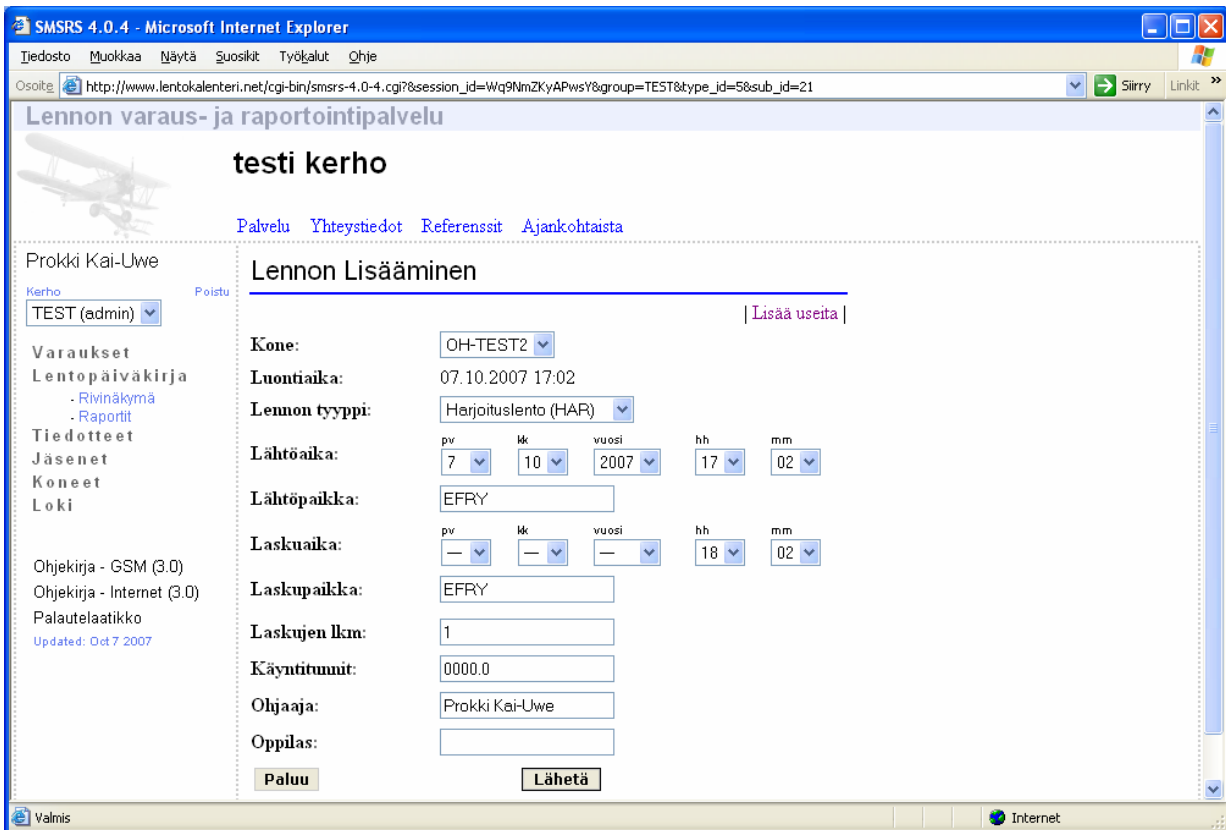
SMSRS 4.0.4 - Microsoft Internet Explorer

Tiedosto Muokkaa Näytä Suosikit Työkalut Ohje

Osoite http://www.lentokalenteri.net/cgi-bin/smsrs-4.0-4.cgi?&session_id=Wq9NmZKyAPwsY&group=TEST&type_id=5&sub_id=21 Siirry Linkit »

Lennon varaus- ja raportointipalvelu

testi kerho

Palvelu Yhteystiedot Referenssit Ajankohtaista

Prokki Kai-Uwe

Kerho Poistu

TEST (admin)

Varaukset
Lentopäiväkirja
- Rivinäkymä
- Raportit
Tiedotteet
Jäsenet
Koneet
Loki

Ohjekirja - GSM (3.0)
Ohjekirja - Internet (3.0)
Palautelaatikko
Updated: Oct 7 2007

Lennon Lisääminen

| Lisää useita |

Kone: OH-TEST2

Luontiaika: 07.10.2007 17:02

Lennon tyyppi: Harjoituslento (HAR)

Lähtöaika: pv 7 kk 10 vuosi 2007 hh 17 mm 02

Lähtöpaikka: EFRY

Laskuaika: pv — kk — vuosi — hh 18 mm 02

Laskupaikka: EFRY

Laskujen lkm: 1

Käyntitunnit: 0000.0

Ohjaaja: Prokki Kai-Uwe

Oppilas:

Paluu Lähetä

Valmis Internet